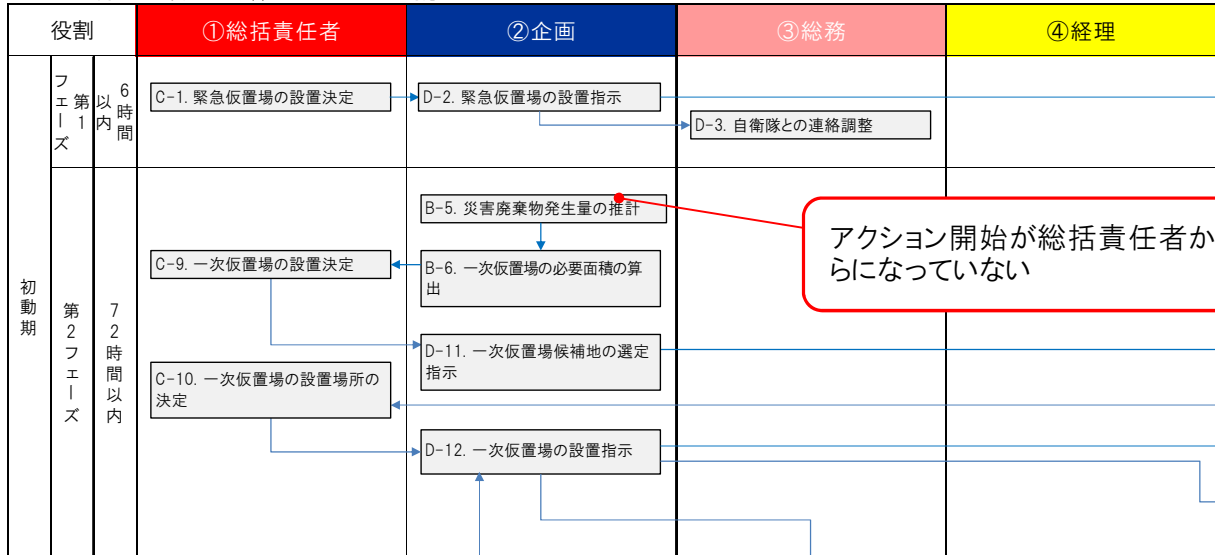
| 役割 | | | ①総括責任者 | ②企画 | ③総務 | ④経理 |
|---|---|---|---|---|---|---|
| 初動期 | 第1フェーズ | 6時間以内 | C-1. 緊急仮置場の設置決定 | D-2. 緊急仮置場の設置指示 | D-3. 自衛隊との連絡調整 | |
| | 第2フェーズ | 72時間以内 | C-9. 一次仮置場の設置決定 | B-5. 災害廃棄物発生量の推計 | | |
| | | | | B-6. 一次仮置場の必要面積の算出 | | |
| | | | C-10. 一次仮置場の設置場所の決定 | D-11. 一次仮置場候補地の選定指示 | | |
| | | | | D-12. 一次仮置場の設置指示 | | |

アクション開始が総括責任者からになっていない